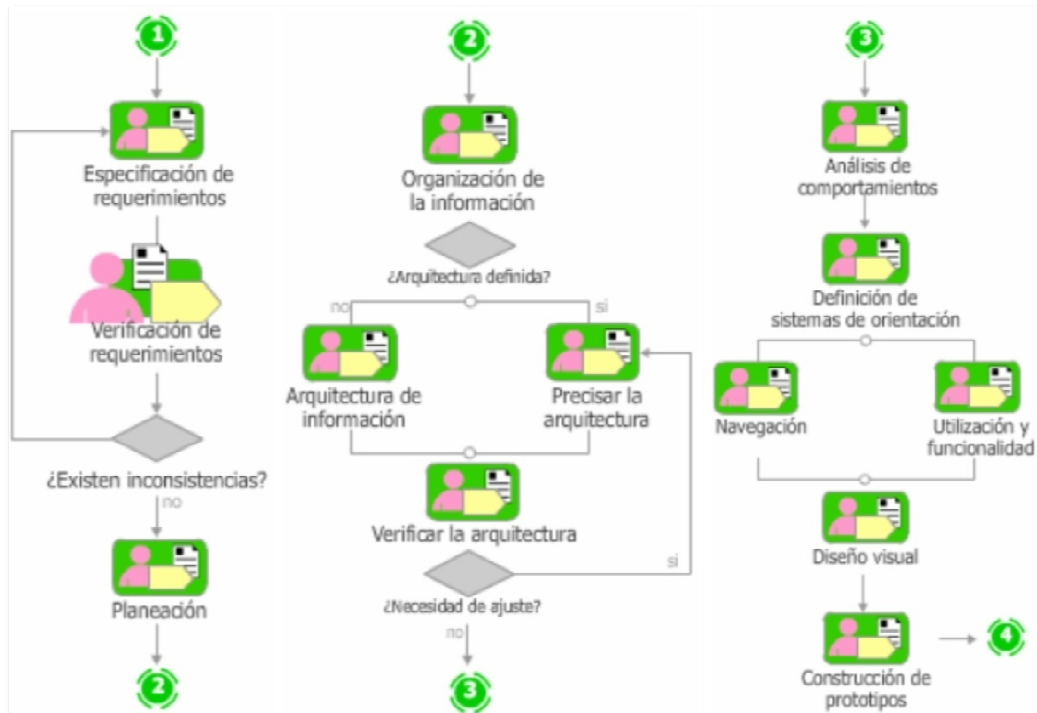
1

Especificación de requerimientos

Verificación de requerimientos

¿Existen inconsistencias?

no

Planeación

2

2

Organización de la información

¿Arquitectura definida?

no

si

Arquitectura de información

Precisar la arquitectura

Verificar la arquitectura

¿Necesidad de ajuste?

si

no

3

3

Análisis de comportamientos

Definición de sistemas de orientación

Navegación

Utilización y funcionalidad

Diseño visual

Construcción de prototipos

4